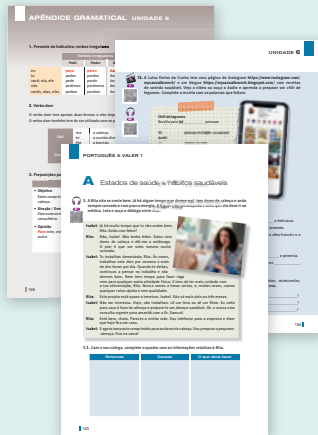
APÊNDICE GRAMATICAL UNIDADE 6

1. Presente do indicativo: verbos irregulares

| | Poder | Pedir | Perder |
|---|---|---|---|
| eu | posso | peço | perco |
| tu | podes | pedes | perdes |
| você, ele, ela | pode | pede | perde |
| nós | podemos | pedimos | perdemos |
| vocês, eles, elas | podem | pedem | perdem |

2. Verbo doer

O verbo doer tem apenas duas formas e elas dependem...

3. Preposições

160

UNIDADE 6

5.6. Luísa Fortes da Cunha tem uma página de Instagram https://www.instagram.com/mysmoothmorh/ e um blogue https://mysmoothmorh.blogspot.com/ com receitas de comida saudável. Veja o vídeo ou aqua o dado e aprende a preparar um chili de legumes. Complete a receita com as palavras que faltam.

Chili de legumes

161

PORTUGUÊS A VALER 1

A Estados de saúde e hábitos saudáveis

5.4. A Rita não se sente bem. Já há algum tempo que tem dores de cabeça e anda sempre cansada e sem energia. Ligou para a amiga Isabel para lhe contar o que se passa e receber algum conselho. Leia e ouça o diálogo entre elas.

Isabel: Já há muito tempo que tu não andas bem, Rita. Ainda com febre?

Rita: Não, Isabel. Não tenho febre. Estou com dores de cabeça e dói-me o estômago. O pior é que me sinto sempre muito cansada.

Isabel: Tu trabalhas demasiado, Rita. Às vezes, trabalhas sem dias por semana e mais do que horas por dia. Quando te deitas, continuas a pensar no trabalho e não dormes bem. Bem sei, tem tempo para fazer nada a não ser isso.

Isabel: Este projeto está quase a terminar, Isabel. Não sei mais o que fazer.

Isabel: Não me interessa. Hoje, não trabalhas. Vai ao médico. Podes fazer mais tarde o que te apetece.

Rita: Está bem, obrigada. Vou marcar uma consulta.

Isabel: ...

5.5. Com o seu colega, complete o quadro com as informações relativas à Rita.

| Sintomas | Causas | O que deve fazer |
|---|---|---|
| | | |

160